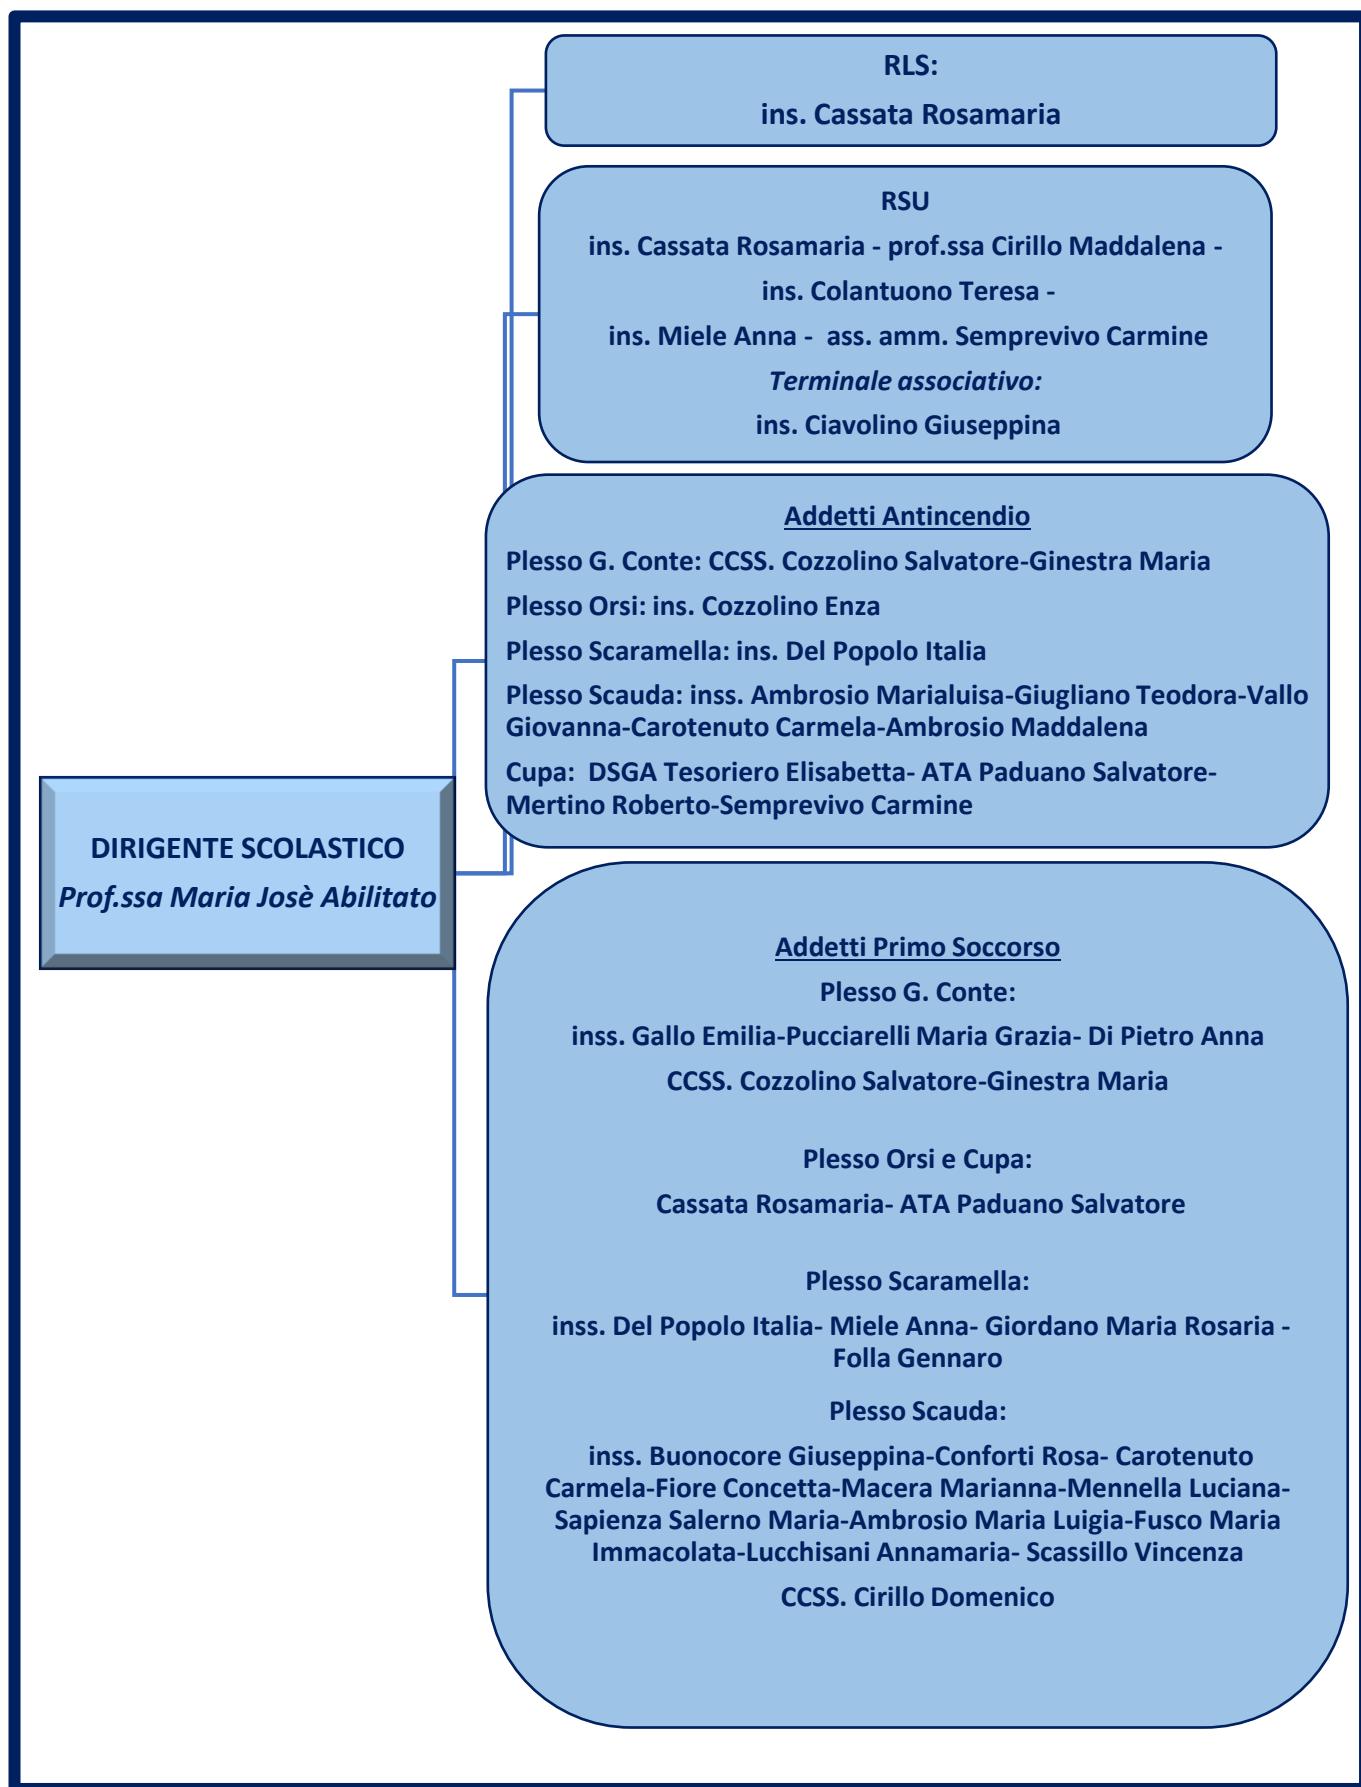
RLS:

ins. Cassata Rosamaria

RSU

ins. Cassata Rosamaria - prof.ssa Cirillo Maddalena -

ins. Colantuono Teresa -

ins. Miele Anna - ass. amm. Semprevivo Carmine

*Terminale associativo:*

ins. Ciavolino Giuseppina

Addetti Antincendio

Plesso G. Conte: CCSS. Cozzolino Salvatore-Ginestra Maria

Plesso Orsi: ins. Cozzolino Enza

Plesso Scaramella: ins. Del Popolo Italia

Plesso Scauda: inss. Ambrosio Marialuisa-Giugliano Teodora-Vallo Giovanna-Carotenuto Carmela-Ambrosio Maddalena

Cupa: DSGA Tesoriero Elisabetta- ATA Paduano Salvatore-Mertino Roberto-Semprevivo Carmine

DIRIGENTE SCOLASTICO

*Prof.ssa Maria Josè Abilitato*

Addetti Primo Soccorso

Plesso G. Conte:

inss. Gallo Emilia-Pucciarelli Maria Grazia- Di Pietro Anna

CCSS. Cozzolino Salvatore-Ginestra Maria

Plesso Orsi e Cupa:

Cassata Rosamaria- ATA Paduano Salvatore

Plesso Scaramella:

inss. Del Popolo Italia- Miele Anna- Giordano Maria Rosaria - Folla Gennaro

Plesso Scauda:

inss. Buonocore Giuseppina-Conforti Rosa- Carotenuto Carmela-Fiore Concetta-Macera Marianna-Mennella Luciana-Sapienza Salerno Maria-Ambrosio Maria Luigia-Fusco Maria Immacolata-Lucchisani Annamaria- Scassillo Vincenza

CCSS. Cirillo Domenico